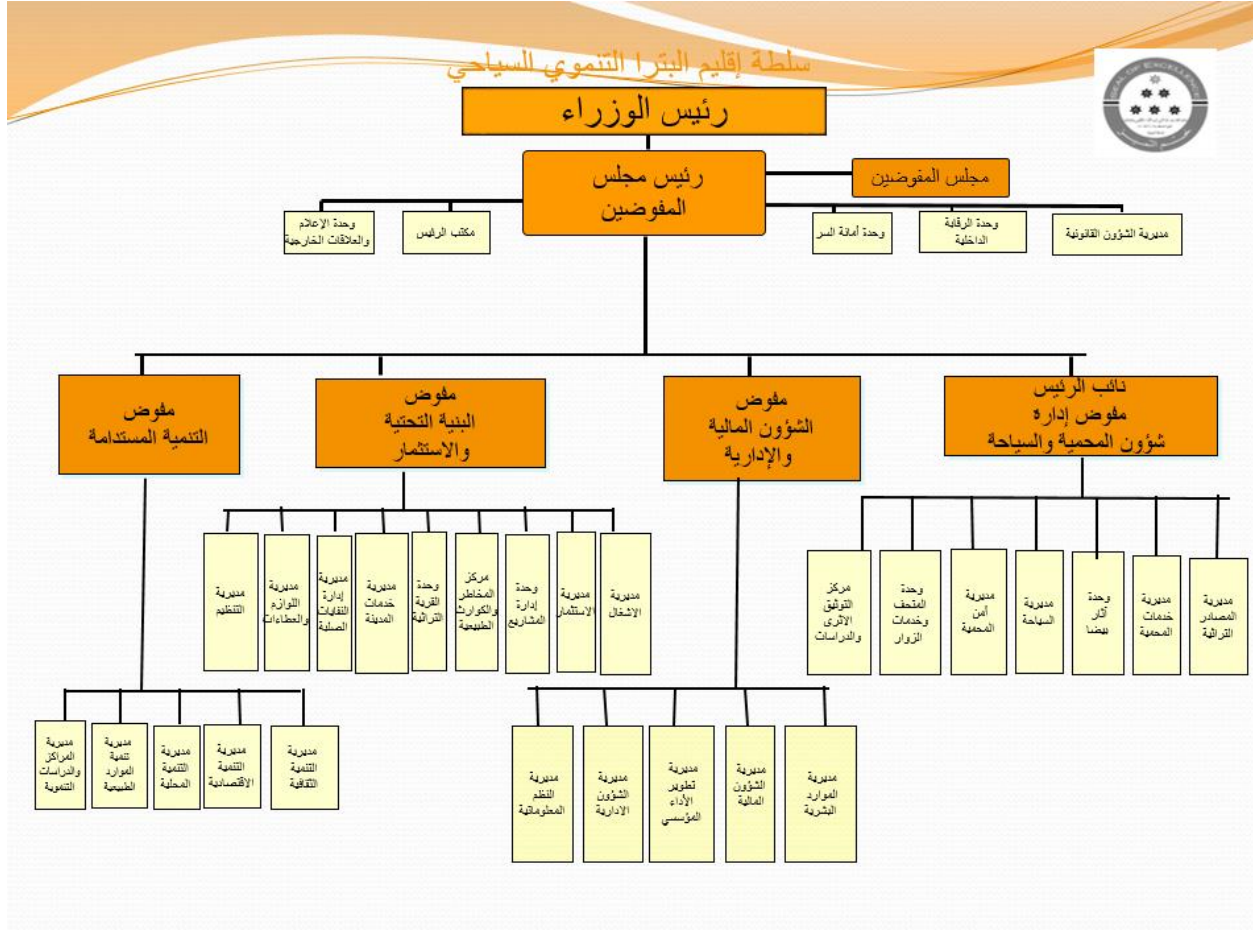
سلطة إقليم البترا التنموي السياحي

رئيس الوزراء

رئيس مجلس المفوضين

مجلس المفوضين

مديرية الشؤون القانونية

وحدة الرقابة الداخلية

وحدة أمانة السر

مكتب الرئيس

وحدة الإعلام والعلاقات الخارجية

نائب الرئيس
مفوض إدارة
شؤون المحمية والسياحة

مفوض
الشؤون المالية
والإدارية

مفوض
البنية التحتية
والاستثمار

مفوض
التنمية المستدامة

مديرية المصادر التراثية

مديرية خدمات المحمية

وحدة آثار بيضا

مديرية السياحة

مديرية أمن المحمية

وحدة المتحف وخدمات الزوار

مركز التوثيق الأثري والدراسات

مديرية الاشغال

مديرية الاستثمار

وحدة إدارة المشاريع

مركز المخاطر والكوارث الطبيعية

وحدة القرية التراثية

مديرية خدمات المدينة

مديرية إدارة النفايات الصلبة

مديرية اللوازم والعطاءات

مديرية التنظيم

مديرية الموارد البشرية

مديرية الشؤون المالية

مديرية تطوير الأداء المؤسسي

مديرية الشؤون الادارية

مديرية النظم المعلوماتية

مديرية التنمية الثقافية

مديرية التنمية الاقتصادية

مديرية التنمية المحلية

مديرية تنمية الموارد الطبيعية

مديرية المراكز والدراسات التنموية